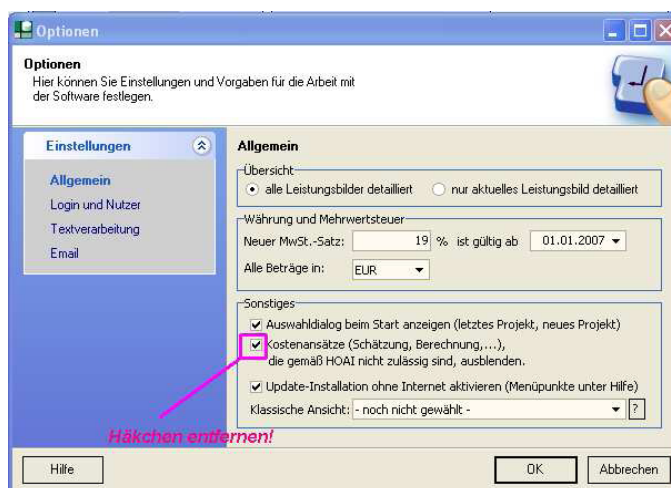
Optionen

Optionen
Hier können Sie Einstellungen und Vorgaben für die Arbeit mit der Software festlegen.

Einstellungen

Allgemein
Login und Nutzer
Textverarbeitung
Email

Allgemein

Übersicht
alle Leistungsbilder detailliert
nur aktuelles Leistungsbild detailliert

Währung und Mehrwertsteuer
Neuer MwSt.-Satz: 19 % ist gültig ab 01.01.2007
Alle Beträge in: EUR

Sonstiges
Auswahldialog beim Start anzeigen (letztes Projekt, neues Projekt)
Kostenansätze (Schätzung, Berechnung,...), die gemäß HOAI nicht zulässig sind, ausblenden.
Update-Installation ohne Internet aktivieren (Menüpunkte unter Hilfe)
Klassische Ansicht: - noch nicht gewählt -
?

Häkchen entfernen!

Hilfe
OK
Abbrechen